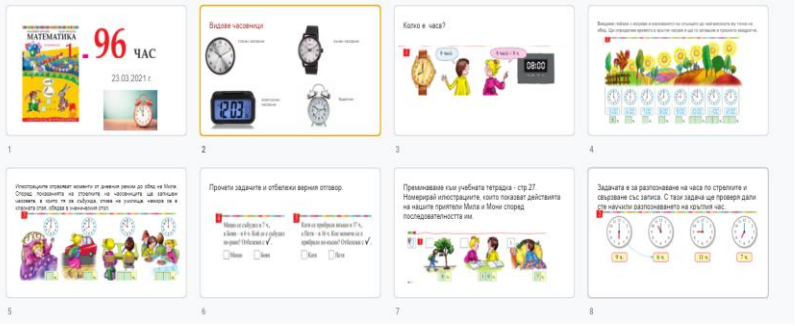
МАТЕМАТИКА
1
. 96 ЧАС
23.03.2021 г.

1

Видове часовници
стенен часовник
ръчен часовник
2:03
електронен часовник
будилник

2

Колко е часа?
8 часа
8 часа – 8 ч.
08:00

3

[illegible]

4

Илюстрациите отразяват моменти от дневния режим до обяд на Мили. Открийте, посочвайки на стрелките на часовниците, че записаните часовете, в които тя се събужда, отива на училище, чакайки се в класната стая, обядва в учебната стая.

5

Прочети задачите и отбележи верния отговор.
Мими се събуди в 7 ч., а Бони – в 8 ч. Кой се е събудил по-рано? Отбележи с ✓.
Мими
Бони
Кати се прибрала вкъщи в 17 ч., а Петя – в 16 ч. Кое момиче се е прибрало по-късно? Отбележи с ✓.
Кати
Петя

6

Преминаваме към учебната тетрадка - стр.27. Номерирай илюстрациите, които показват действията на нашите приятели Мила и Мони според последователността им.

7

Задачата е за разпознаване на часа по стрелките и свързване със записа. С тази задача ще проверя дали сте научили разпознаването на кръглия час.
9 ч.
6 ч.
8 ч.
7 ч.

8